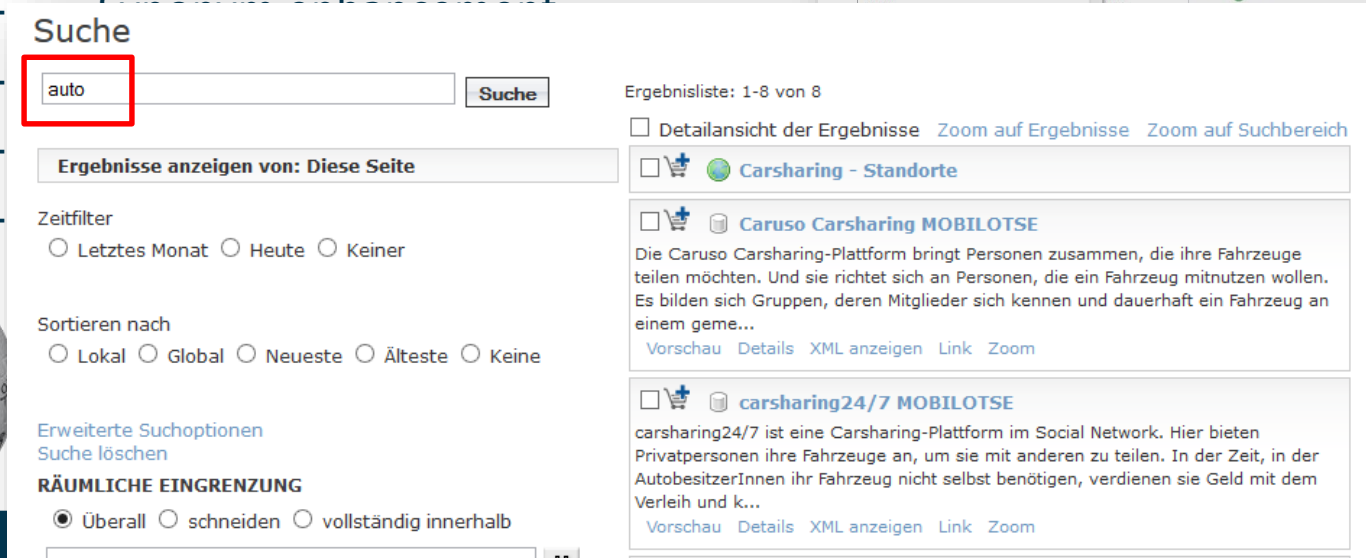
Suche

auto Suche

Ergebnisse anzeigen von: Diese Seite

Zeitfilter
Letztes Monat Heute Keiner

Sortieren nach
Lokal Global Neueste Älteste Keine

Erweiterte Suchoptionen
Suche löschen
RÄUMLICHE EINGRENZUNG
Überall schneiden vollständig innerhalb

Ergebnisliste: 1-8 von 8

Detailansicht der Ergebnisse Zoom auf Ergebnisse Zoom auf Suchbereich

Carsharing - Standorte

Caruso Carsharing MOBILOTSE
Die Caruso Carsharing-Plattform bringt Personen zusammen, die ihre Fahrzeuge teilen möchten. Und sie richtet sich an Personen, die ein Fahrzeug mitnutzen wollen. Es bilden sich Gruppen, deren Mitglieder sich kennen und dauerhaft ein Fahrzeug an einem geme...
Vorschau Details XML anzeigen Link Zoom

carsharing24/7 MOBILOTSE
carsharing24/7 ist eine Carsharing-Plattform im Social Network. Hier bieten Privatpersonen ihre Fahrzeuge an, um sie mit anderen zu teilen. In der Zeit, in der AutobesitzerInnen ihr Fahrzeug nicht selbst benötigen, verdienen sie Geld mit dem Verleih und k...
Vorschau Details XML anzeigen Link Zoom